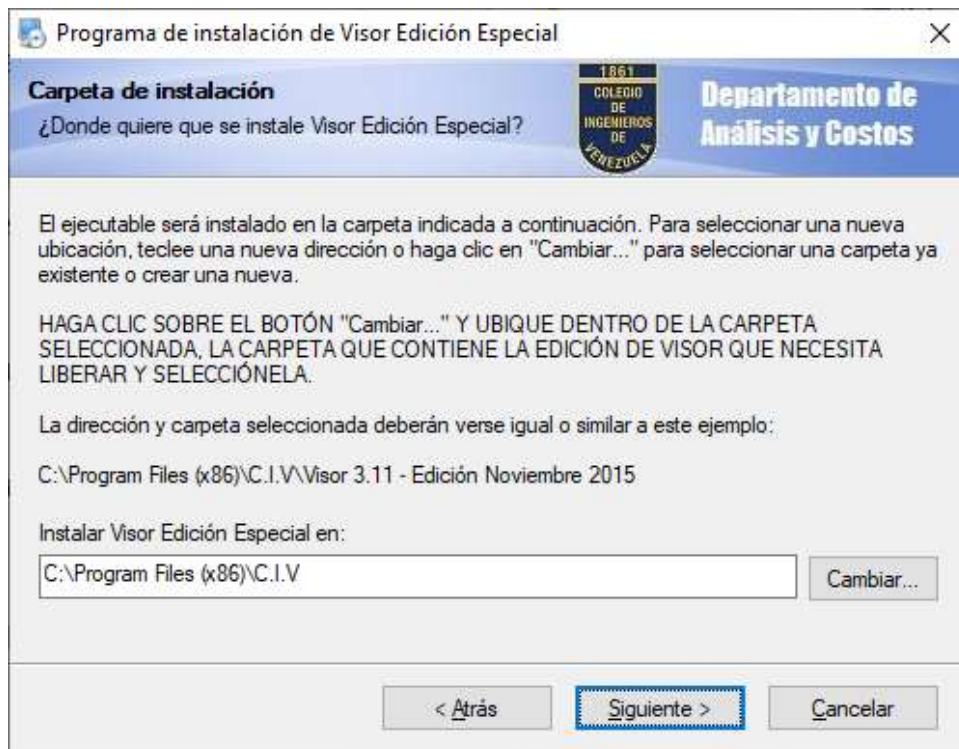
Programa de instalación de Visor Edición Especial

×

Carpeta de instalación

¿Donde quiere que se instale Visor Edición Especial?

1861
COLEGIO
DE
INGENIEROS
DE
VENEZUELA

Departamento de Análisis y Costos

El ejecutable será instalado en la carpeta indicada a continuación. Para seleccionar una nueva ubicación, teclee una nueva dirección o haga clic en "Cambiar..." para seleccionar una carpeta ya existente o crear una nueva.

HAGA CLIC SOBRE EL BOTÓN "Cambiar..." Y UBIQUE DENTRO DE LA CARPETA SELECCIONADA, LA CARPETA QUE CONTIENE LA EDICIÓN DE VISOR QUE NECESITA LIBERAR Y SELECCIÓNELA.

La dirección y carpeta seleccionada deberán verse igual o similar a este ejemplo:

C:\Program Files (x86)\C.I.V\Visor 3.11 - Edición Noviembre 2015

Instalar Visor Edición Especial en:

C:\Program Files (x86)\C.I.V

Cambiar...

< Atrás

Siguiente >

Cancelar